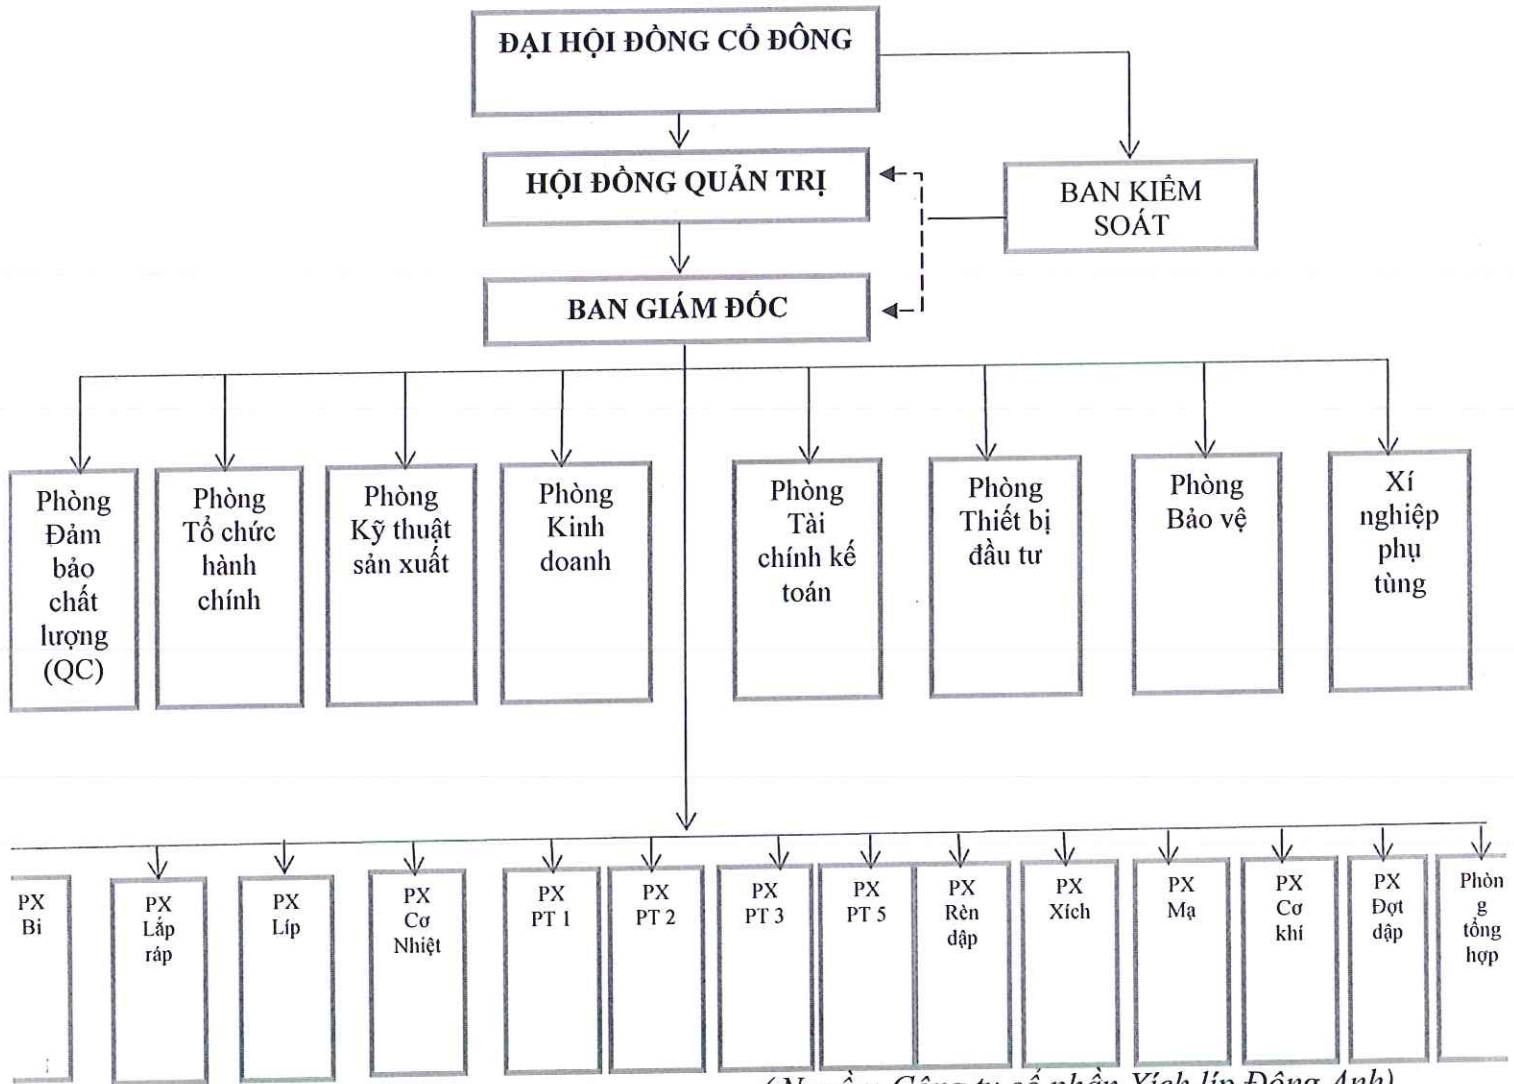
ĐẠI HỘI ĐỒNG CỔ ĐÔNG

HỘI ĐỒNG QUẢN TRỊ

BAN KIỂM SOÁT

BAN GIÁM ĐỐC

Phòng Đảm bảo chất lượng (QC)

Phòng Tổ chức hành chính

Phòng Kỹ thuật sản xuất

Phòng Kinh doanh

Phòng Tài chính kế toán

Phòng Thiết bị đầu tư

Phòng Bảo vệ

Xí nghiệp phụ tùng

PX Bi

PX Lắp ráp

PX Líp

PX Cơ Nhiệt

PX PT 1

PX PT 2

PX PT 3

PX PT 5

PX Rèn dập

PX Xích

PX Mạ

PX Cơ khí

PX Đột dập

Phòng tổng hợp

(Nguồn Công ty cổ phần Xích líp Đông Anh)